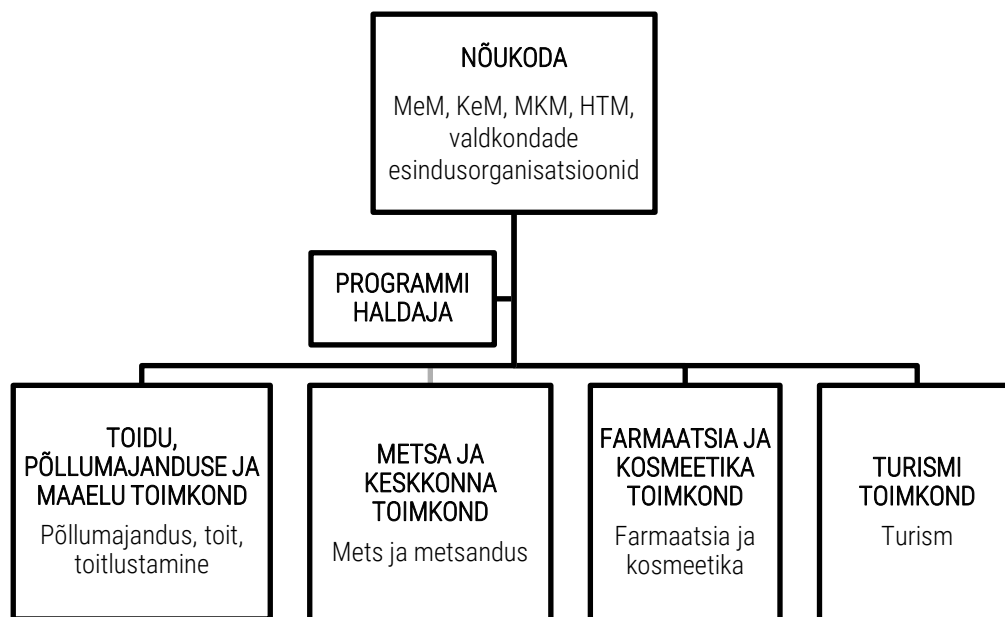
NÕUKODA

MeM, KeM, MKM, HTM, valdkondade esindusorganisatsioonid

PROGRAMMI HALDAJA

TOIDU, PÕLLUMAJANDUSE JA MAAELU TOIMKOND

Põllumajandus, toit, toitlustamine

METSA JA KESKKONNA TOIMKOND

Mets ja metsandus

FARMAATSIA JA KOSMEETIKA TOIMKOND

Farmaatsia ja kosmeetika

TURISMI TOIMKOND

Turism